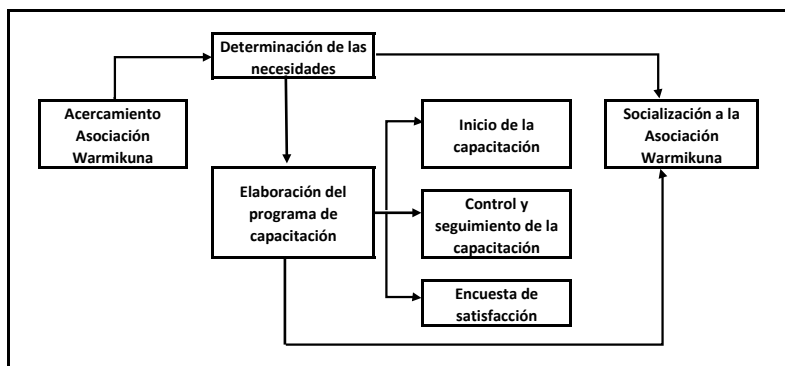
Acercamiento Asociación Warmikuna

Determinación de las necesidades

Elaboración del programa de capacitación

Inicio de la capacitación

Control y seguimiento de la capacitación

Encuesta de satisfacción

Socialización a la Asociación Warmikuna